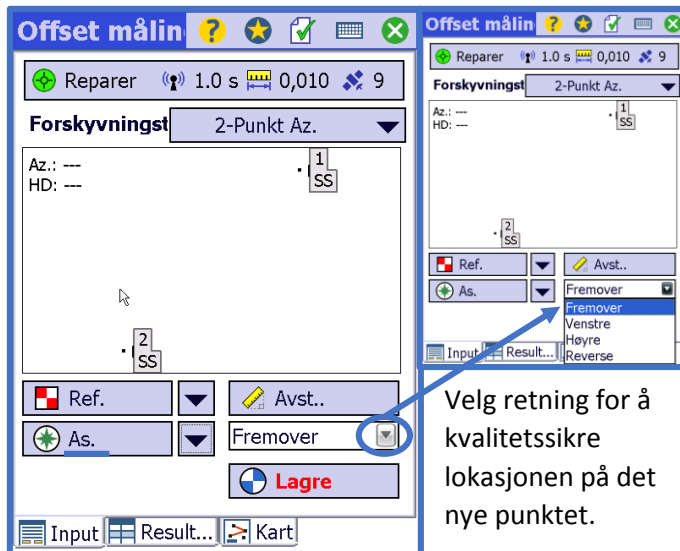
Offset målin

Reparer 1.0 s 0,010 9

Forskyvningst 2-Punkt Az.

Az.: ---
HD: ---

1
SS

2
SS

Ref.

Avst..

As.

Fremover

Lagre

Input Result... Kart

Offset målin

Reparer 1.0 s 0,010 9

Forskyvningst 2-Punkt Az.

Az.: ---
HD: ---

1
SS

2
SS

Ref.

Avst..

As.

Fremover

Fremover
Venstre
Høyre
Reverse

Input Result...

Velg retning for å kvalitetssikre lokasjonen på det nye punktet.